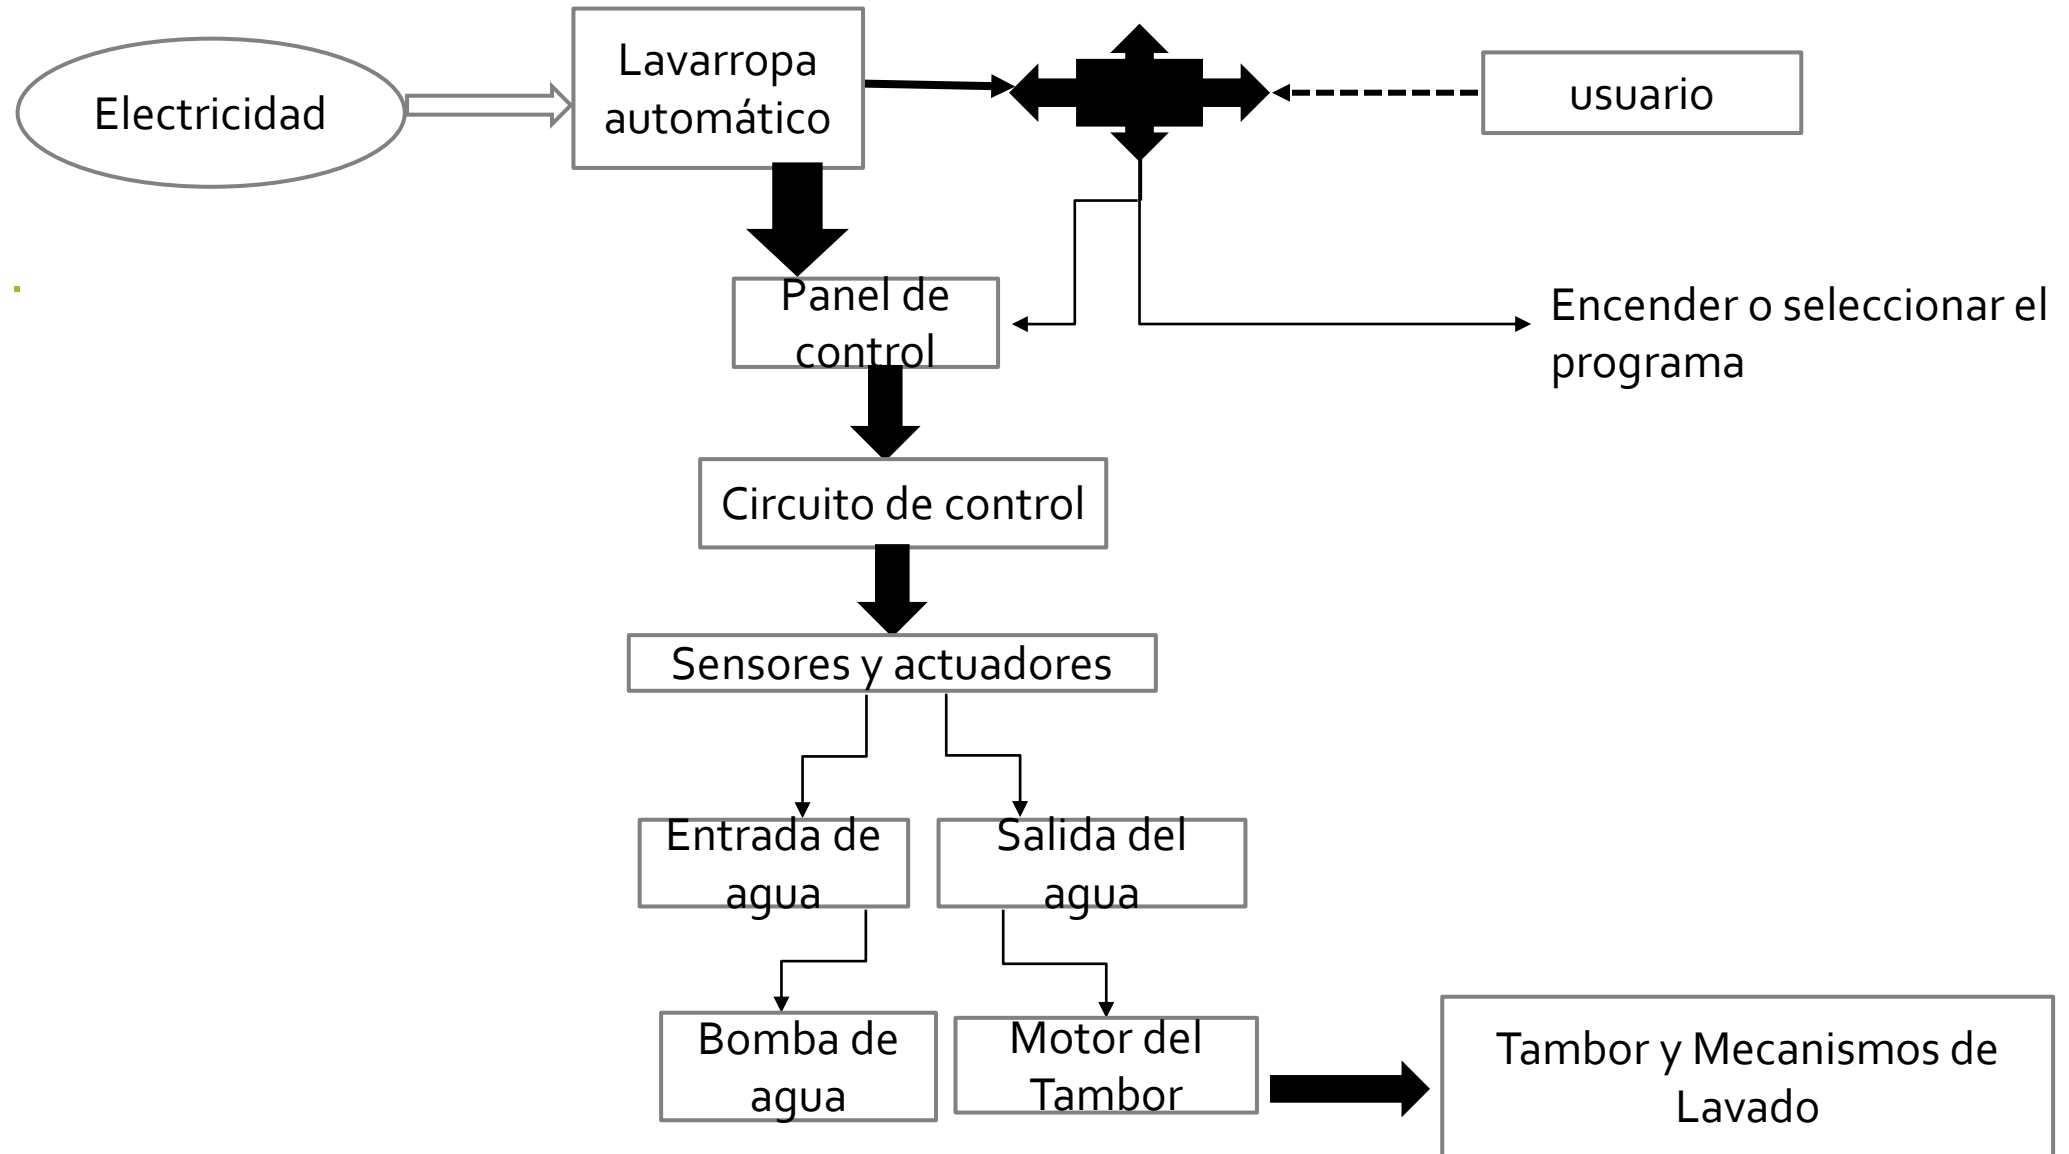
Electricidad

Lavarropa automático

usuario

Panel de control

Encender o seleccionar el programa

Circuito de control

Sensores y actuadores

Entrada de agua

Salida del agua

Bomba de agua

Motor del Tambor

Tambor y Mecanismos de Lavado